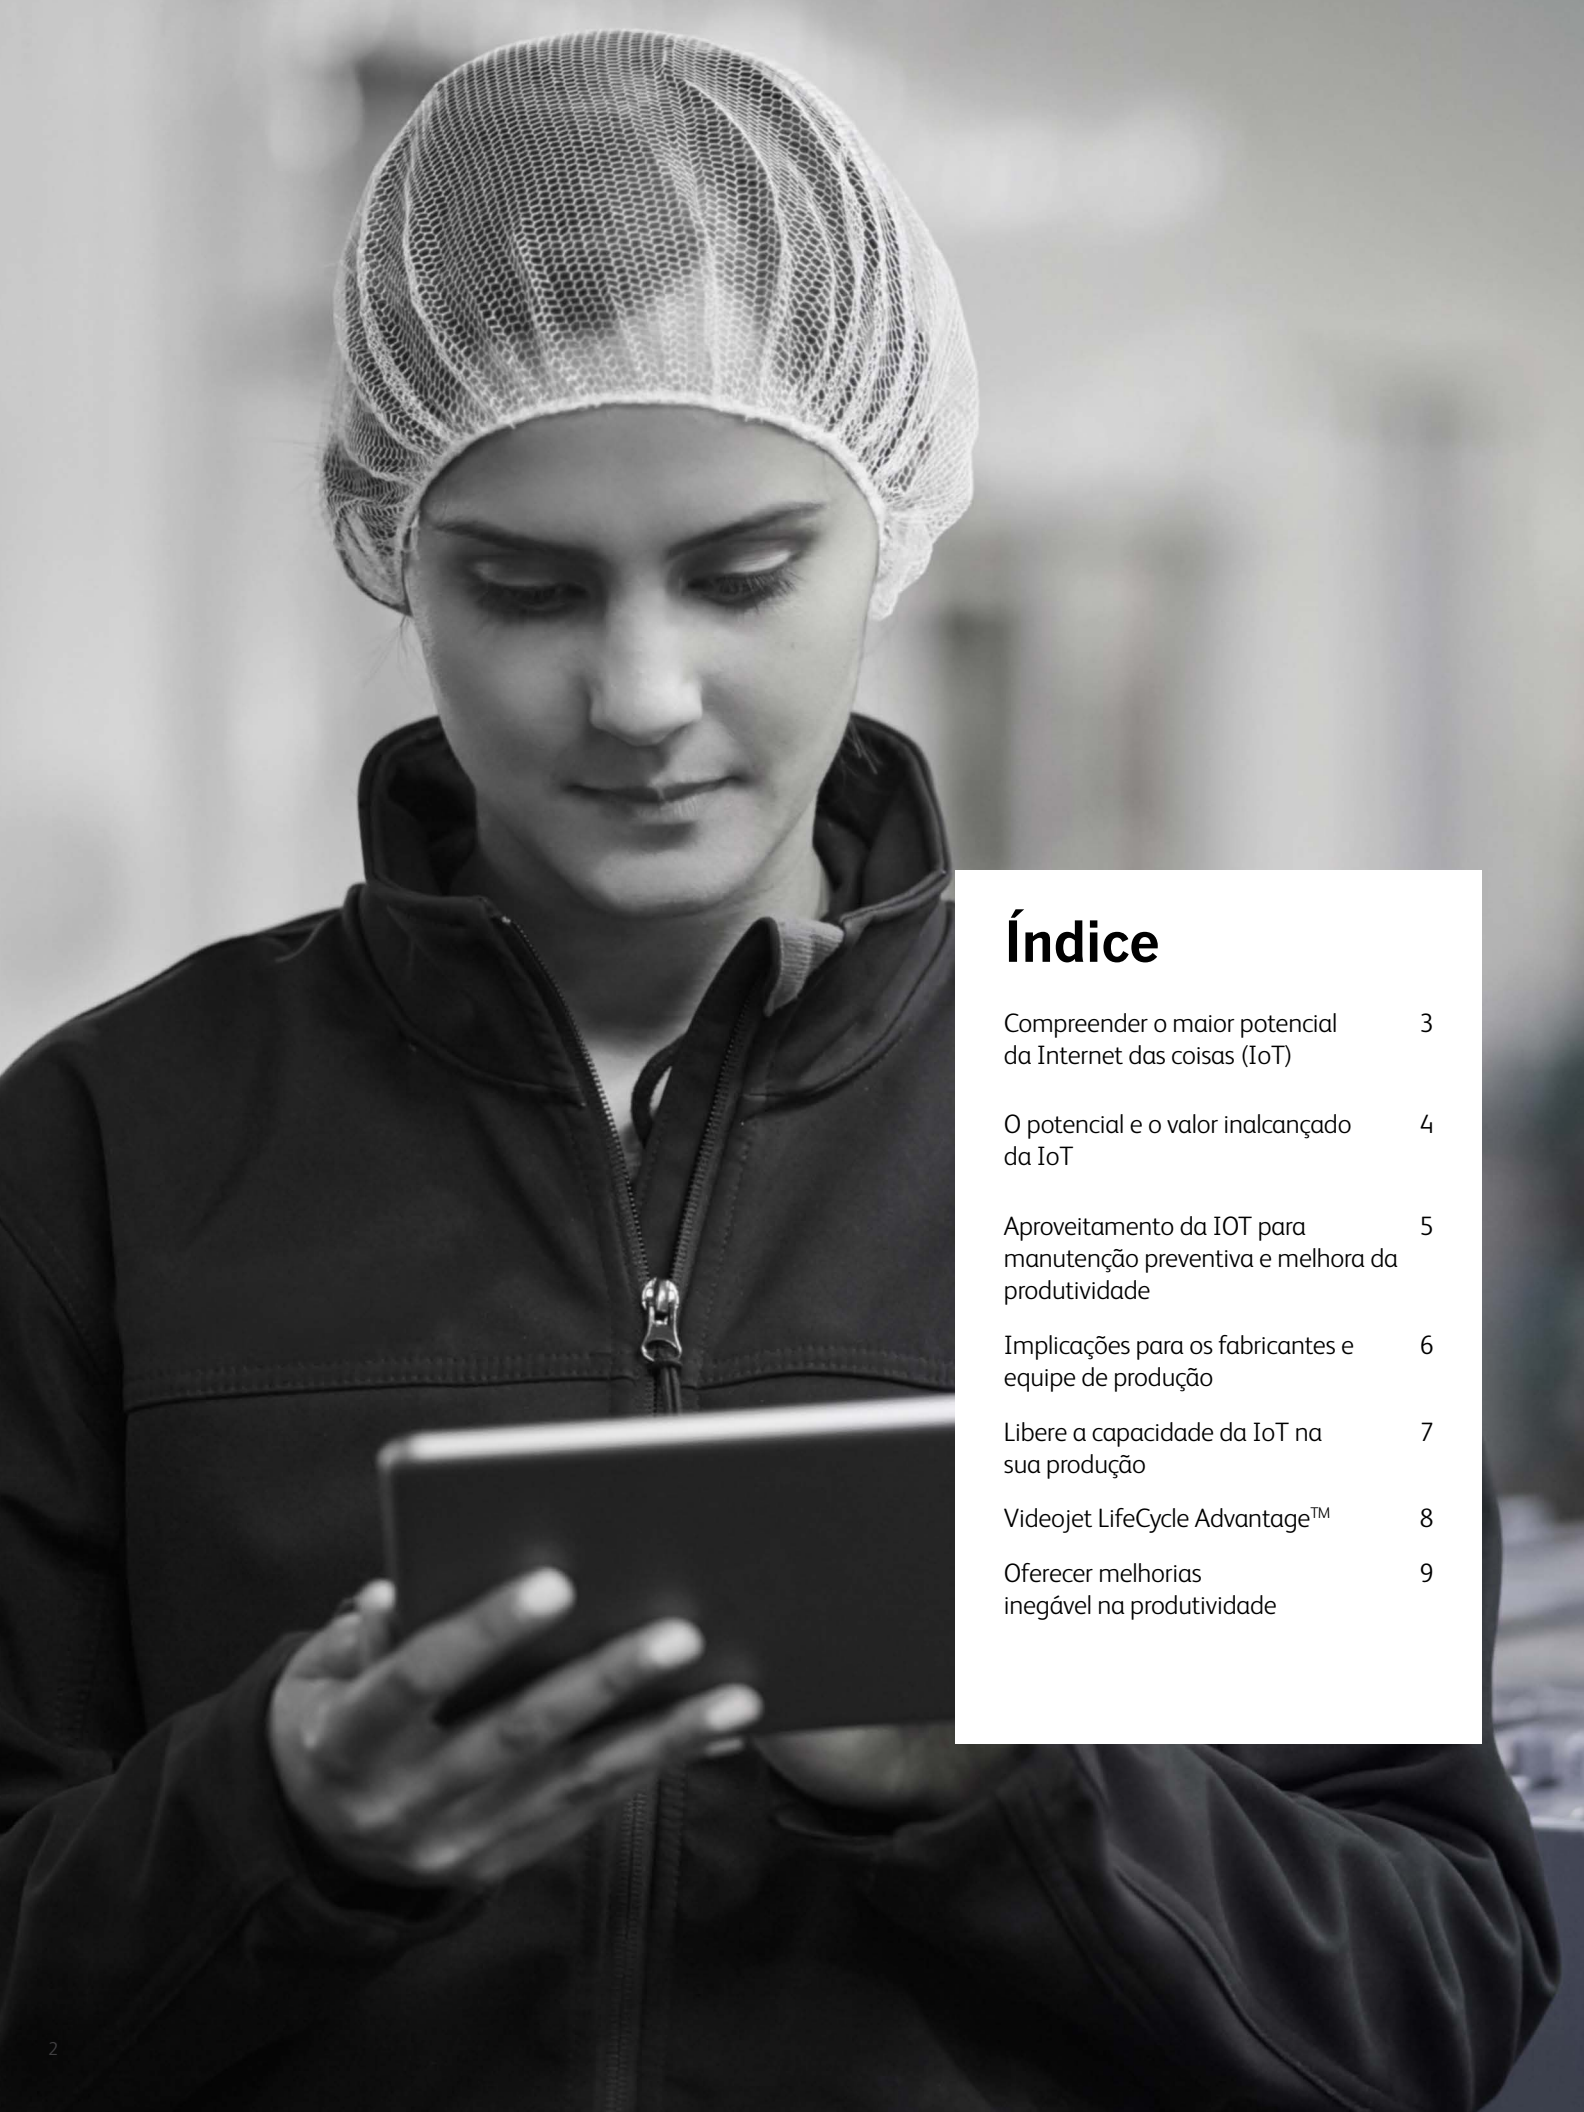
Índice

Compreender o maior potencial da Internet das coisas (IoT) 3

O potencial e o valor inalcançado da IoT 4

Aproveitamento da IOT para manutenção preventiva e melhora da produtividade 5

Implicações para os fabricantes e equipe de produção 6

Libere a capacidade da IoT na sua produção 7

Videojet LifeCycle Advantage$^{TM}$ 8

Oferecer melhorias inegável na produtividade 9

2